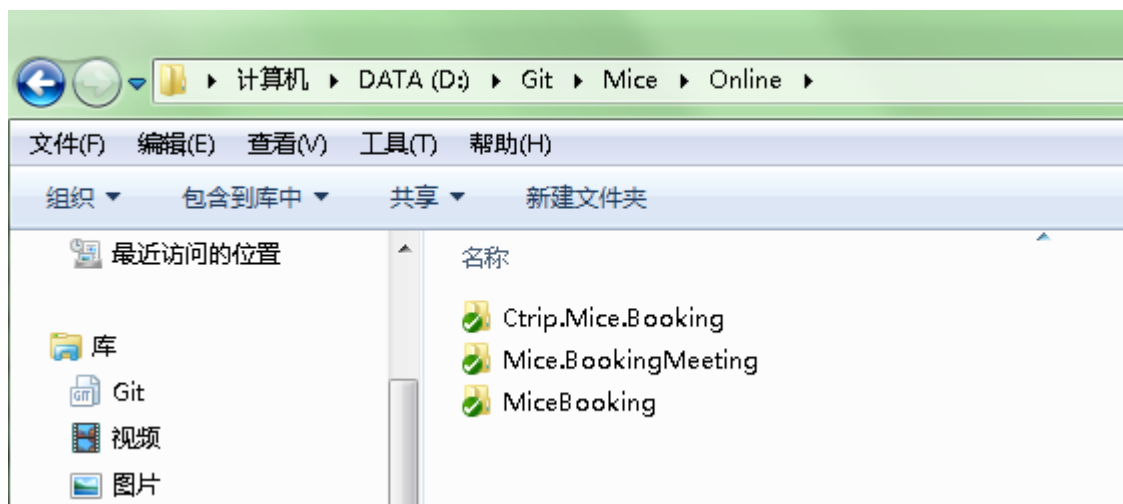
▸ 计算机 ▸ DATA (D:) ▸ Git ▸ Mice ▸ Online ▸

文件(F) 编辑(E) 查看(V) 工具(T) 帮助(H)

组织 ▾ 包含到库中 ▾ 共享 ▾ 新建文件夹

最近访问的位置

库

Git

视频

图片

名称

Ctrip.Mice.Booking

Mice.BookingMeeting

MiceBooking